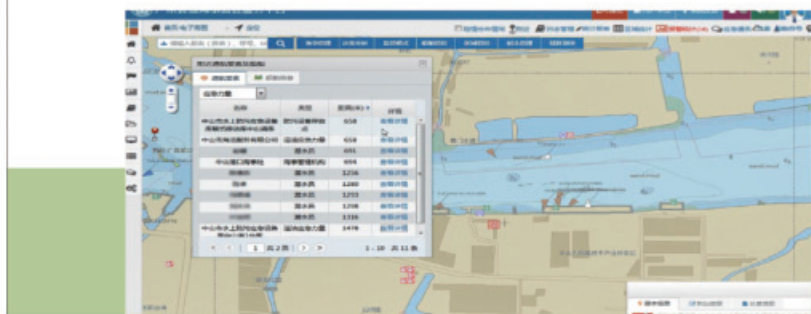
首页 电子海图 定位

请输入查询（港口、坐标）

周边调配要素查询结果

调配要素 调配坐标

应急力量

| 名称 | 类型 | 距离(米) | 详情 |
|---|---|---|---|
| 中山市水上防污应急设备库 | 防污设备库 | 658 | 查看详情 |
| 中山市海运船务有限公司 | 应急力量 | 658 | 查看详情 |
| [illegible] | 清水池 | 691 | 查看详情 |
| 中山海事局 | 海事管理机构 | 604 | 查看详情 |
| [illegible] | 清水池 | 1216 | 查看详情 |
| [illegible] | 清水池 | 1280 | 查看详情 |
| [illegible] | 清水池 | 1253 | 查看详情 |
| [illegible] | 清水池 | 1298 | 查看详情 |
| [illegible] | 清水池 | 1316 | 查看详情 |
| 中山市水上防污应急设备库 | 应急力量 | 1478 | 查看详情 |

1 共2页 1 - 10 共11条